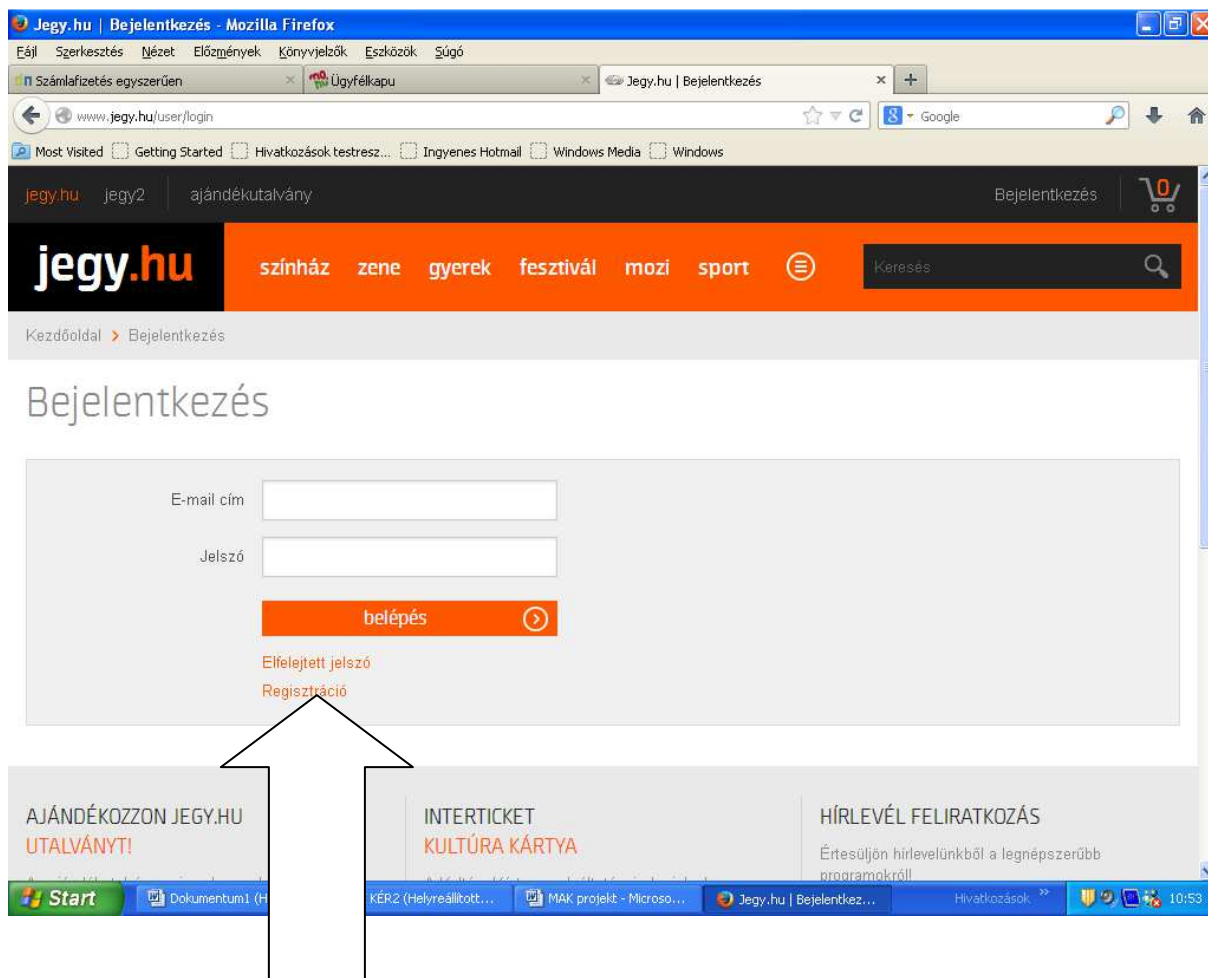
Jegy.hu | Bejelentkezés - Mozilla Firefox

Fájl Szerkesztés Nézet Előzmények Könyvjelzők Eszközök Súgó

Számlafizetés egyszerűen | Ügyfélkapu | Jegy.hu | Bejelentkezés

www.jegy.hu/user/login

Google

Most Visited | Getting Started | Hivatkozások testresz... | Ingyenes Hotmail | Windows Media | Windows

jegy.hu jegy2 ajándékutalvány

Bejelentkezés 0

jegy.hu

színház zene gyerek fesztivál mozi sport

Keresés

Kezdőoldal > Bejelentkezés

Bejelentkezés

E-mail cím

Jelszó

belépés

Elfelejtett jelszó

Regisztráció

AJÁNDÉKOZZON JEGY.HU UTALVÁNYT!

INTERTICKET KULTÚRA KÁRTYA

HÍRLEVÉL FELIRATKOZÁS

Értesüljön hírlevelünkből a legnépszerűbb programokról!

Start | Dokumentum1 (H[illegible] | KÉR2 (Helyreállított... | MAK projekt - Microso... | Jegy.hu | Bejelentkez... | Hivatkozások | 10:53